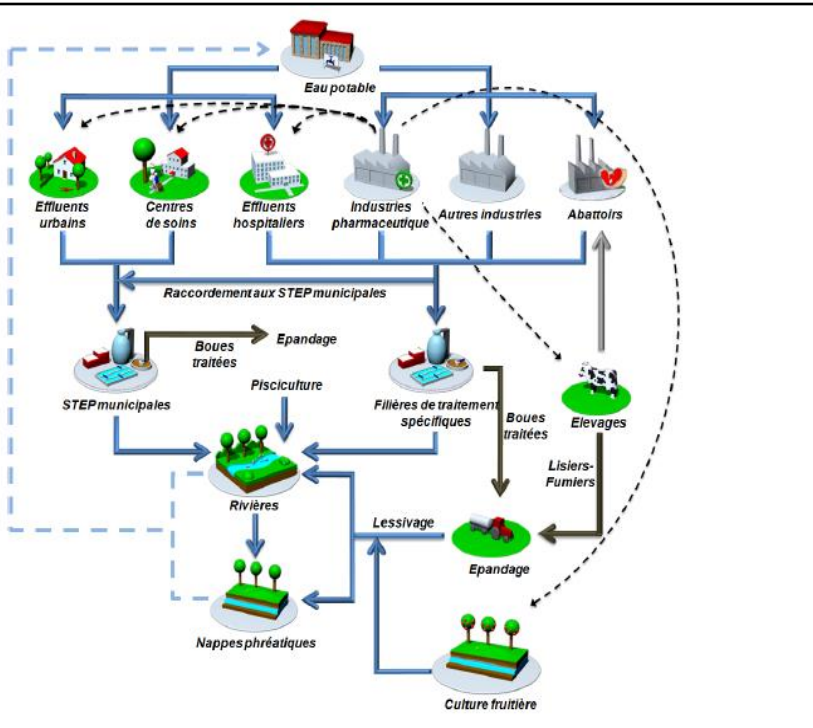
Eau potable

Effluents urbains

Centres de soins

Effluents hospitaliers

Industries pharmaceutique

Autres industries

Abattoirs

Raccordement aux STEP municipales

Boues traitées

Epandage

STEP municipales

Pisciculture

Filières de traitement spécifiques

Boues traitées

Elevages

Lisiers-Fumiers

Rivières

Lessivage

Epandage

Nappes phréatiques

Culture fruitière